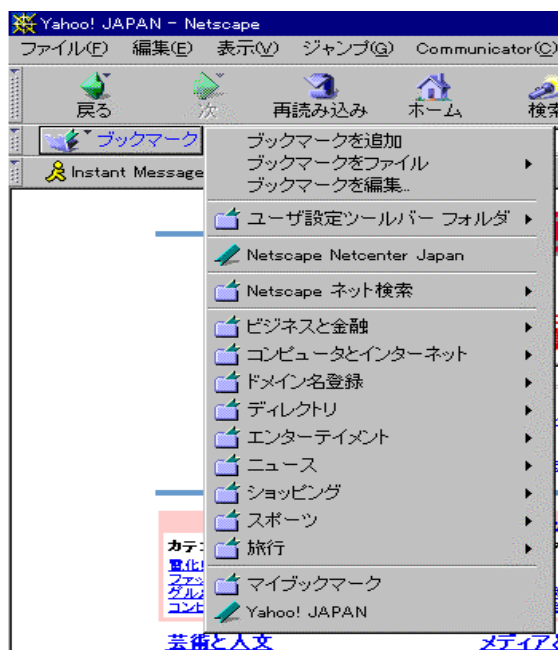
Yahoo! JAPAN - Netscape

ファイル(F) 編集(E) 表示(V) ジャンプ(G) Communicator(C)

戻る 次 再読み込み ホーム 検索

ブックマーク

Instant Message

ブックマークを追加
ブックマークをファイル
ブックマークを編集...
ユーザ設定ツールバー フォルダ
Netscape Netcenter Japan
Netscape ネット検索
ビジネスと金融
コンピュータとインターネット
ドメイン名登録
ディレクトリ
エンターテイメント
ニュース
ショッピング
スポーツ
旅行
マイブックマーク
Yahoo! JAPAN

カテ
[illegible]
ファッ
グルメ
コンピ

芸術と人文
メディアと